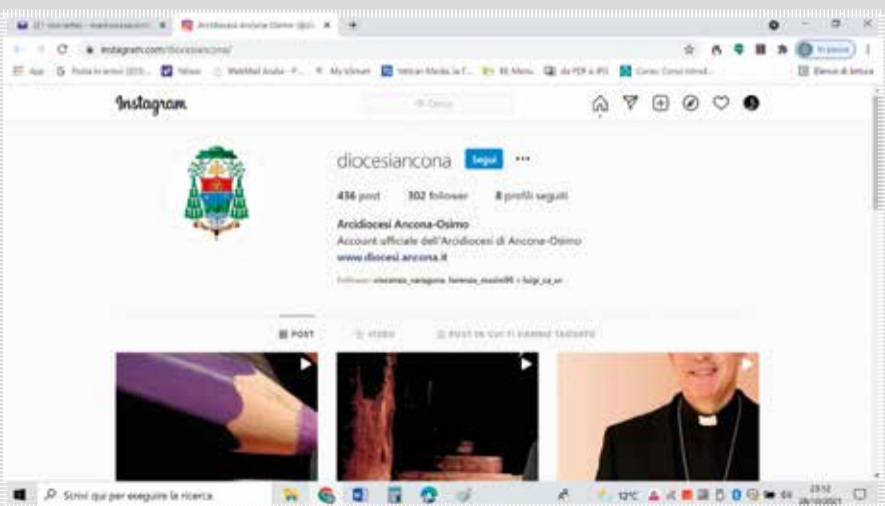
Arcidiocesi Ancona-Osimo (@d... ×

instagram.com/diocesiancona/

App Posta in arrivo Yahoo WebMail Aruba My Iclmart Vatican Media Vatican Media VE Menu da PDF a JPG Corso

Elenco di lettura

Instagram

Cerca

diocesiancona Segui •••

436 post 302 follower 8 profili seguiti

Arcidiocesi Ancona-Osimo
Account ufficiale dell'Arcidiocesi di Ancona-Osimo
www.diocesi.ancona.it

Follower: vincenzo_varagona, lorenzo_mosini95 + luigi_ca_ur

POST VIDEO POST IN CUI TI HANNO TAGGATO

Scrivi qui per eseguire la ricerca

12°C

23:12
28/10/2021